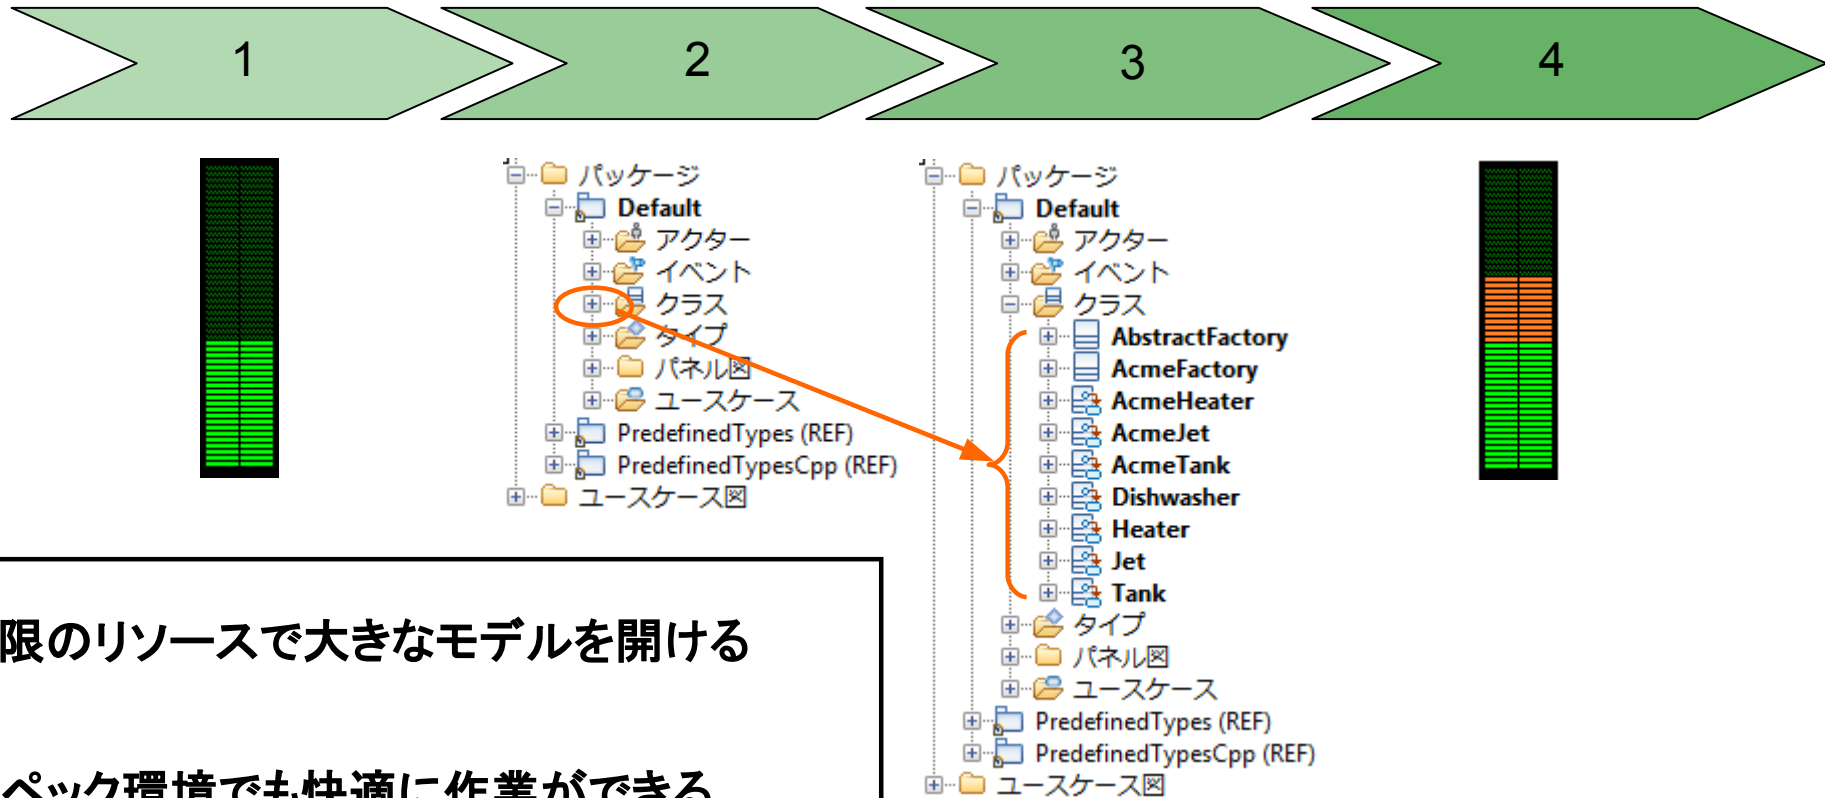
1

2

3

4

パッケージ
Default
アクター
イベント
クラス
タイプ
パネル図
ユースケース
PredefinedTypes (REF)
PredefinedTypesCpp (REF)
ユースケース図

パッケージ
Default
アクター
イベント
クラス
AbstractFactory
AcmeFactory
AcmeHeater
AcmeJet
AcmeTank
Dishwasher
Heater
Jet
Tank
タイプ
パネル図
ユースケース
PredefinedTypes (REF)
PredefinedTypesCpp (REF)
ユースケース図

限のリソースで大きなモデルを開ける

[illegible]